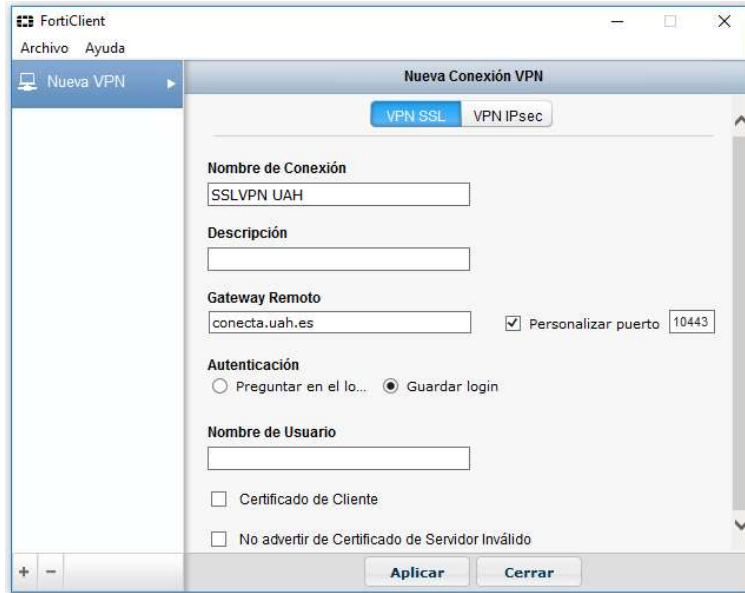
FortiClient
Archivo Ayuda

Nueva VPN

Nueva Conexión VPN

VPN SSL VPN IPsec

Nombre de Conexión
SSLVPN UAH

Descripción

Gateway Remoto
conecta.uah.es
Personalizar puerto 10443

Autenticación
Preguntar en el lo... Guardar login

Nombre de Usuario

Certificado de Cliente

No advertir de Certificado de Servidor Inválido

+ −

Aplicar Cerrar